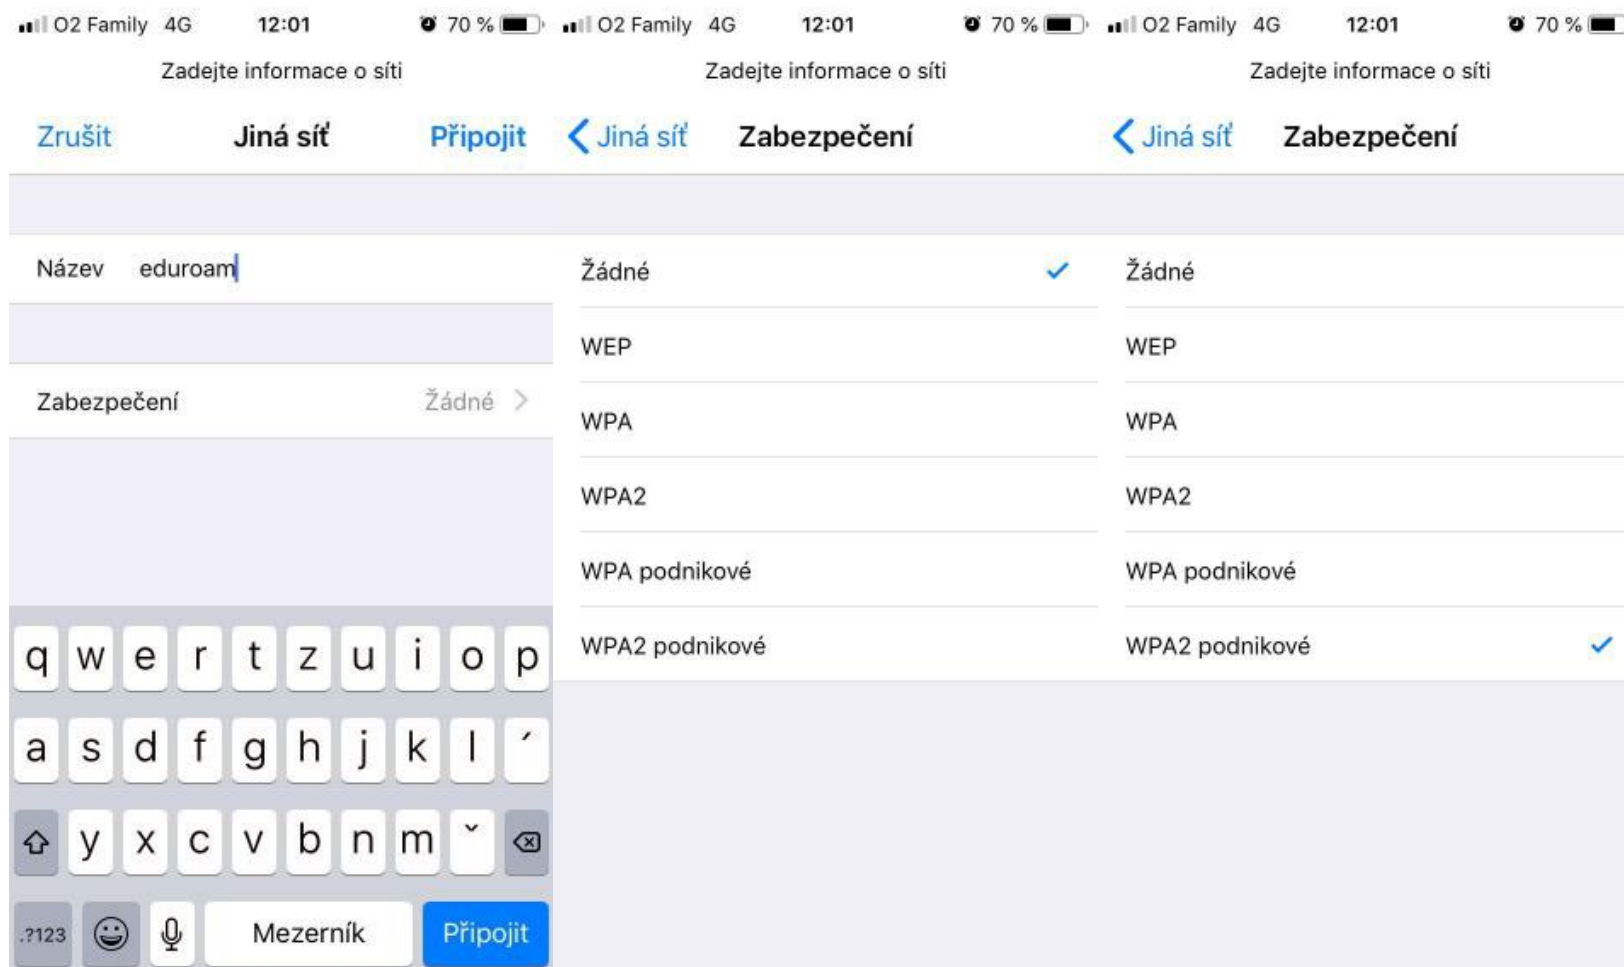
O2 Family 4G 12:01 70 %

Zadejte informace o síti

Zrušit Jiná síť Připojit

Název eduroam

Zabezpečení Žádné

q w e r t z u i o p
a s d f g h j k l ´
y x c v b n m ˇ

.?123 Mezerník Připojit

O2 Family 4G 12:01 70 %

Zadejte informace o síti

Jiná síť Zabezpečení

Žádné

WEP

WPA

WPA2

WPA podnikové

WPA2 podnikové

O2 Family 4G 12:01 70 %

Zadejte informace o síti

Jiná síť Zabezpečení

Žádné

WEP

WPA

WPA2

WPA podnikové

WPA2 podnikové